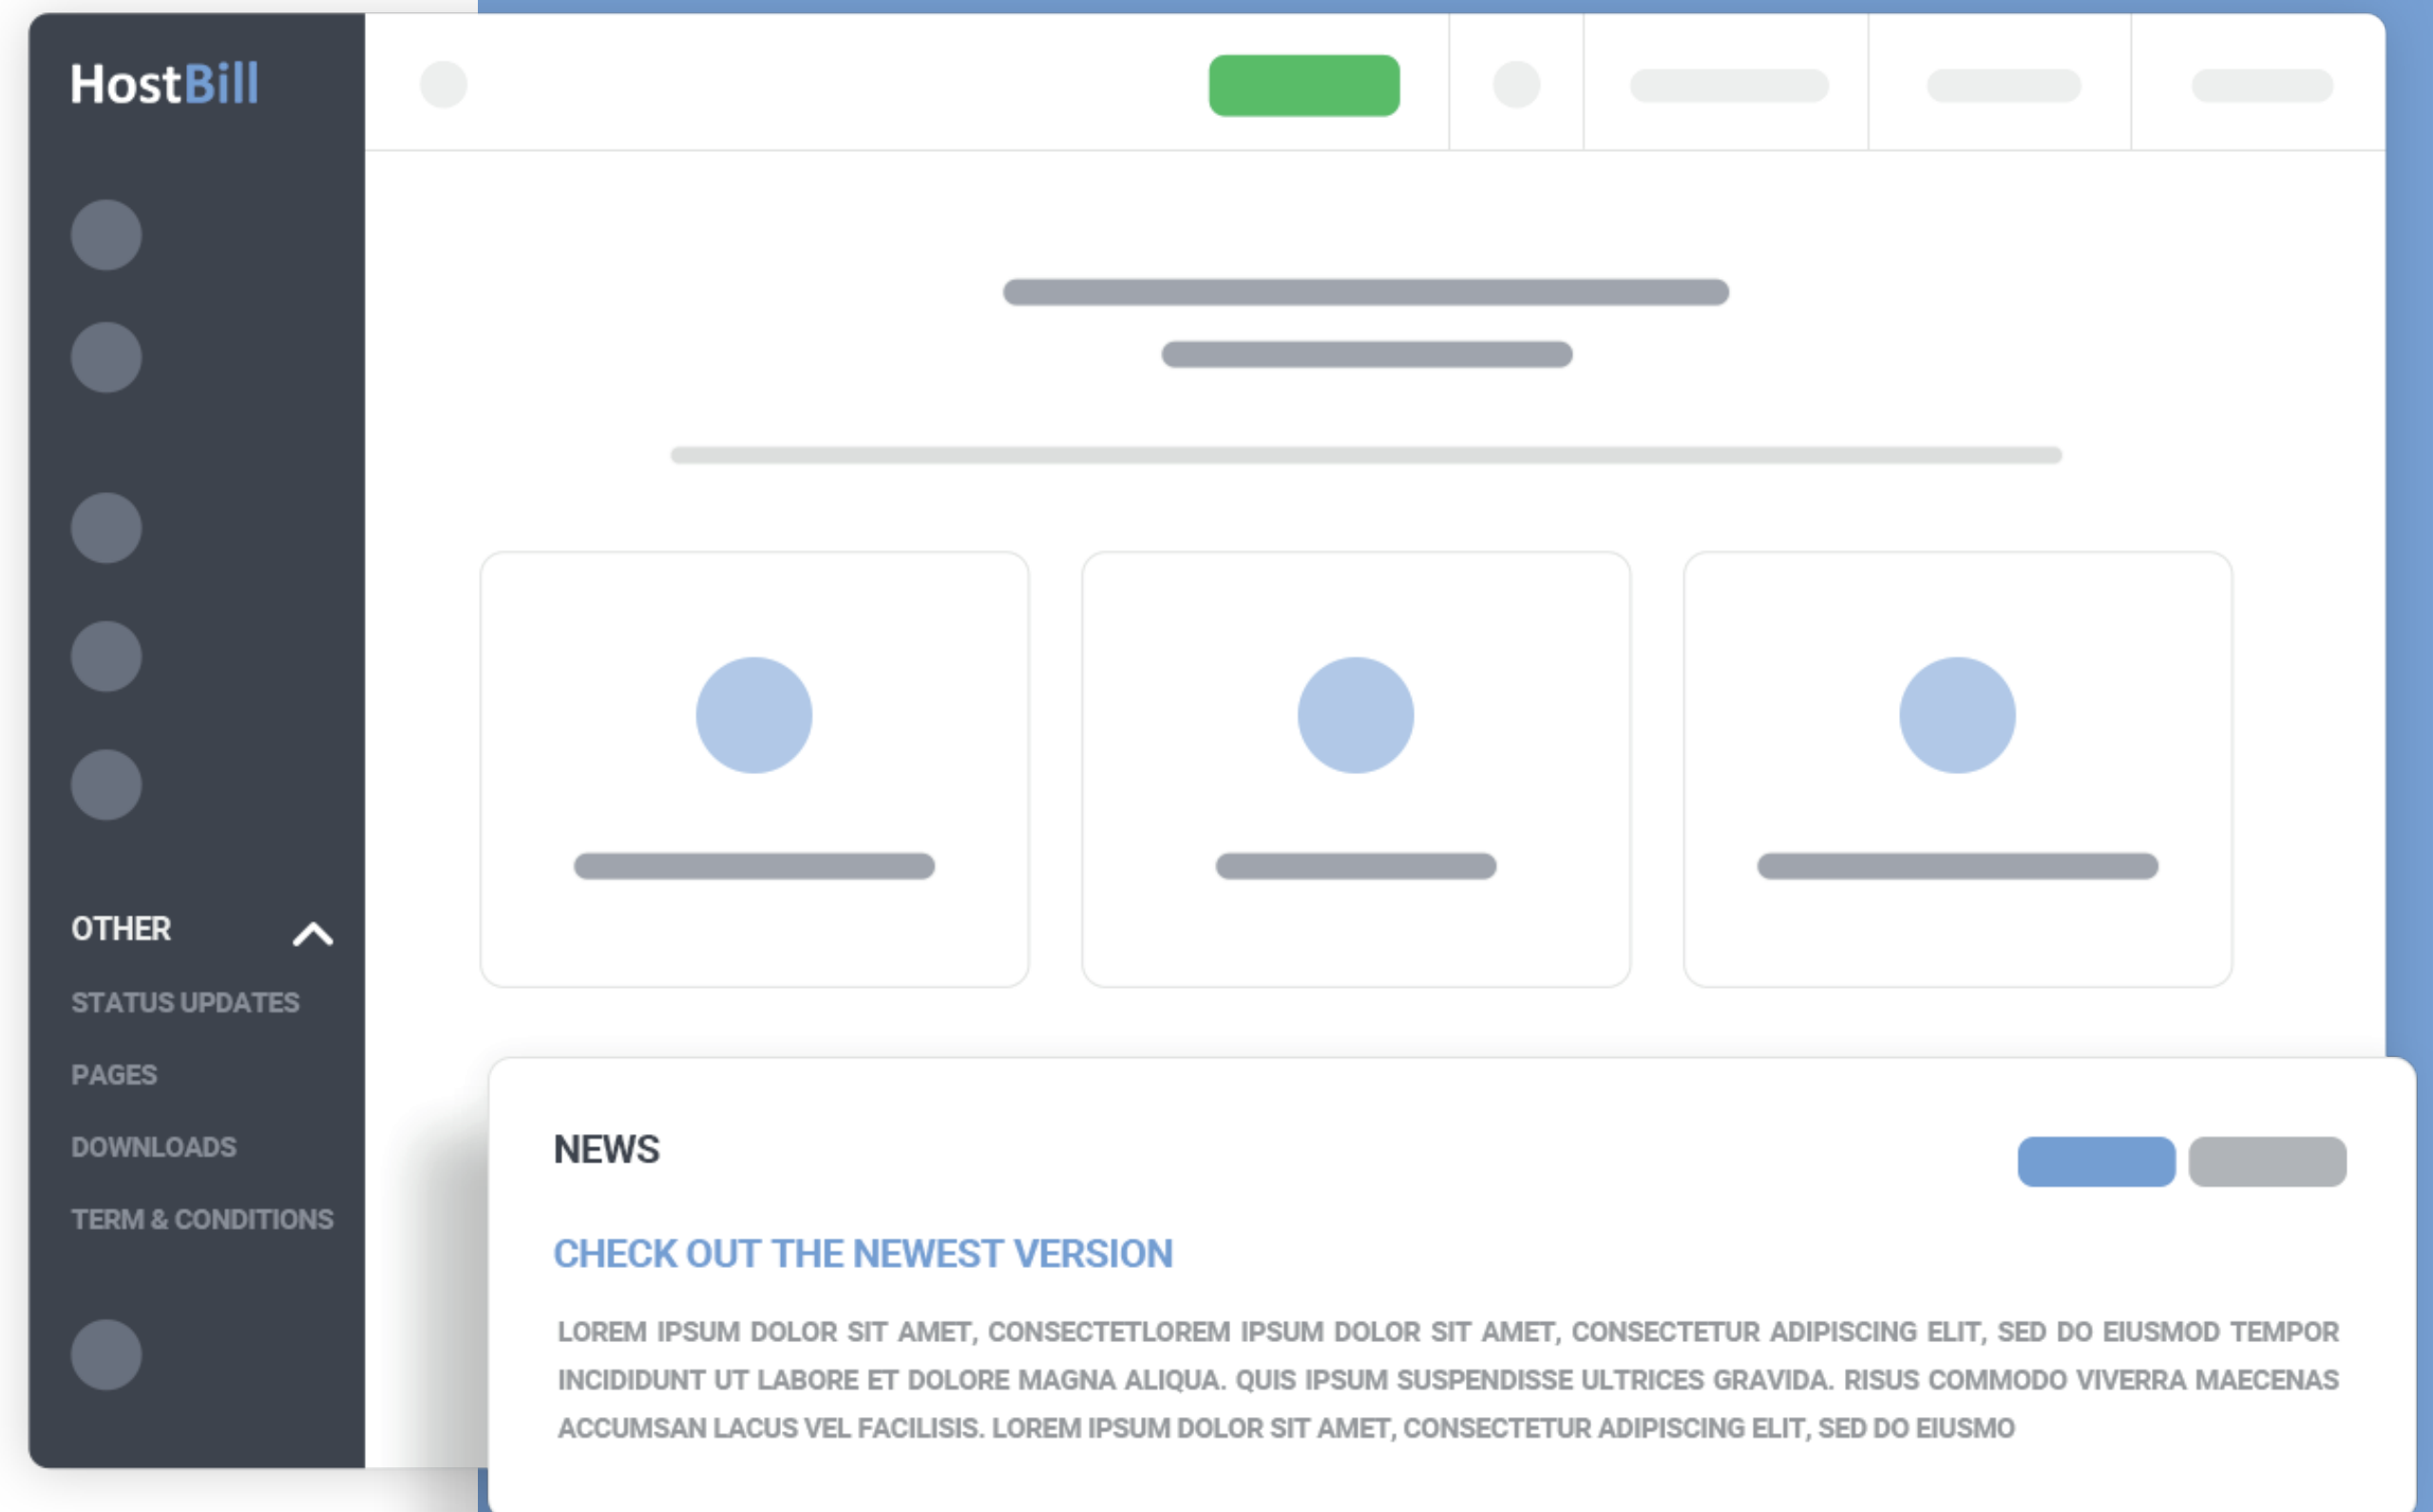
HostBill

OTHER

STATUS UPDATES

PAGES

DOWNLOADS

TERM & CONDITIONS

NEWS

CHECK OUT THE NEWEST VERSION

LOREM IPSUM DOLOR SIT AMET, CONSECTETLOREM IPSUM DOLOR SIT AMET, CONSECTETUR ADIPISCING ELIT, SED DO EIUSMOD TEMPOR INCIDIDUNT UT LABORE ET DOLORE MAGNA ALIQUA. QUIS IPSUM SUSPENDISSE ULTRICES GRAVIDA. RISUS COMMODO VIVERRA MAECENAS ACCUMSAN LACUS VEL FACILISIS. LOREM IPSUM DOLOR SIT AMET, CONSECTETUR ADIPISCING ELIT, SED DO EIUSMO